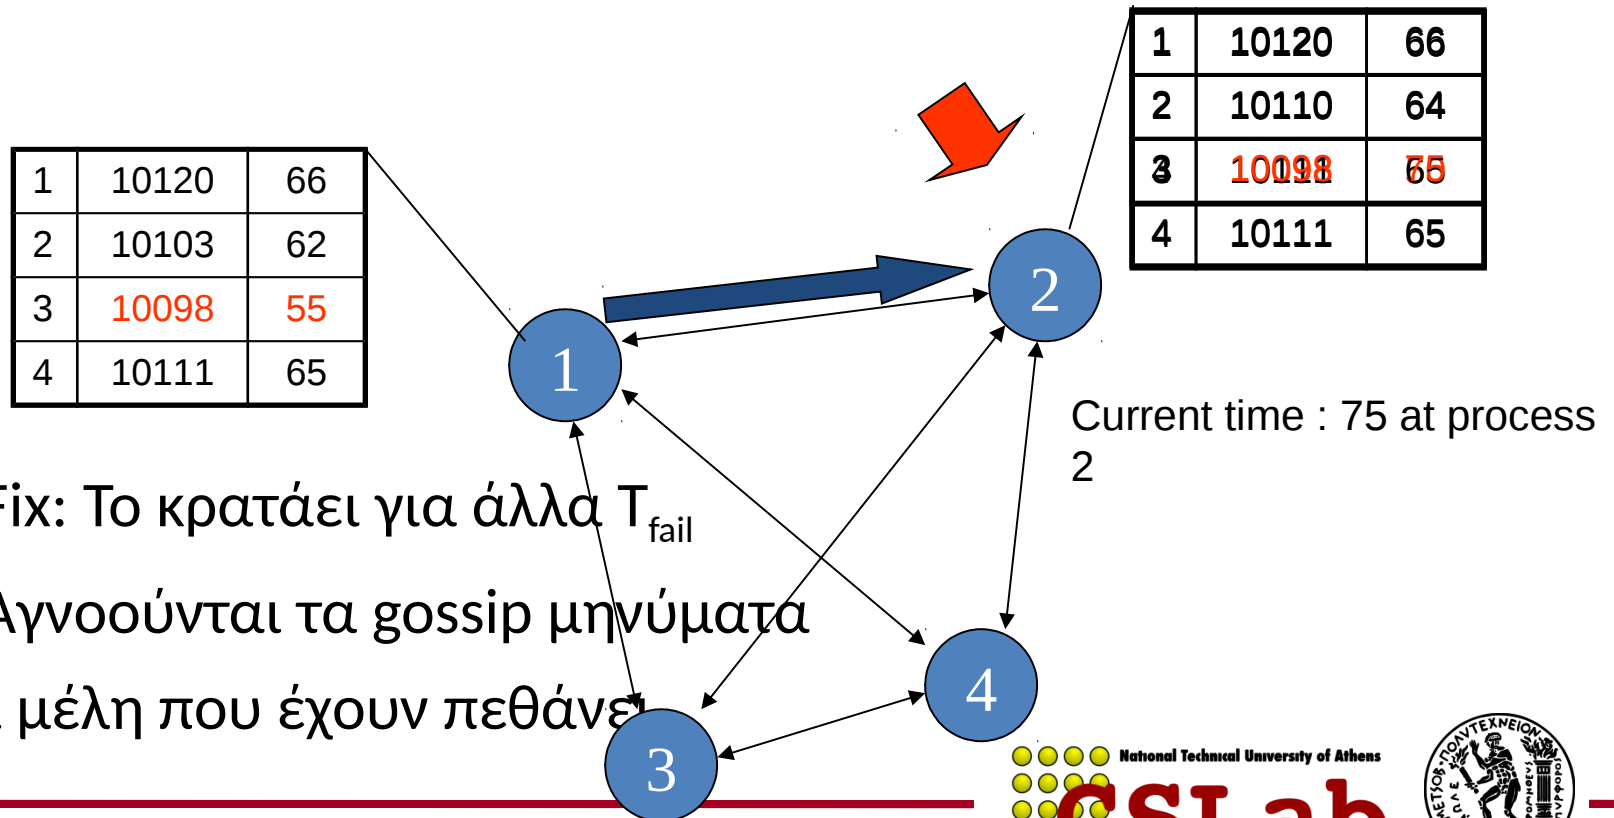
| 1 | 10120 | 66 |
|---|---|---|
| 2 | 10103 | 62 |
| 3 | 10098 | 55 |
| 4 | 10111 | 65 |

| 1 | 10120 | 66 |
|---|---|---|
| 2 | 10110 | 64 |
| 3 | 10098 | 75 |
| 4 | 10111 | 65 |

1

2

3

4

Current time : 75 at process 2

Fix: Το κρατάει για άλλα $T_{fail}$

Αγνοούνται τα gossip μηνύματα

μέλη που έχουν πεθάνει

National Technical University of Athens

CSLab